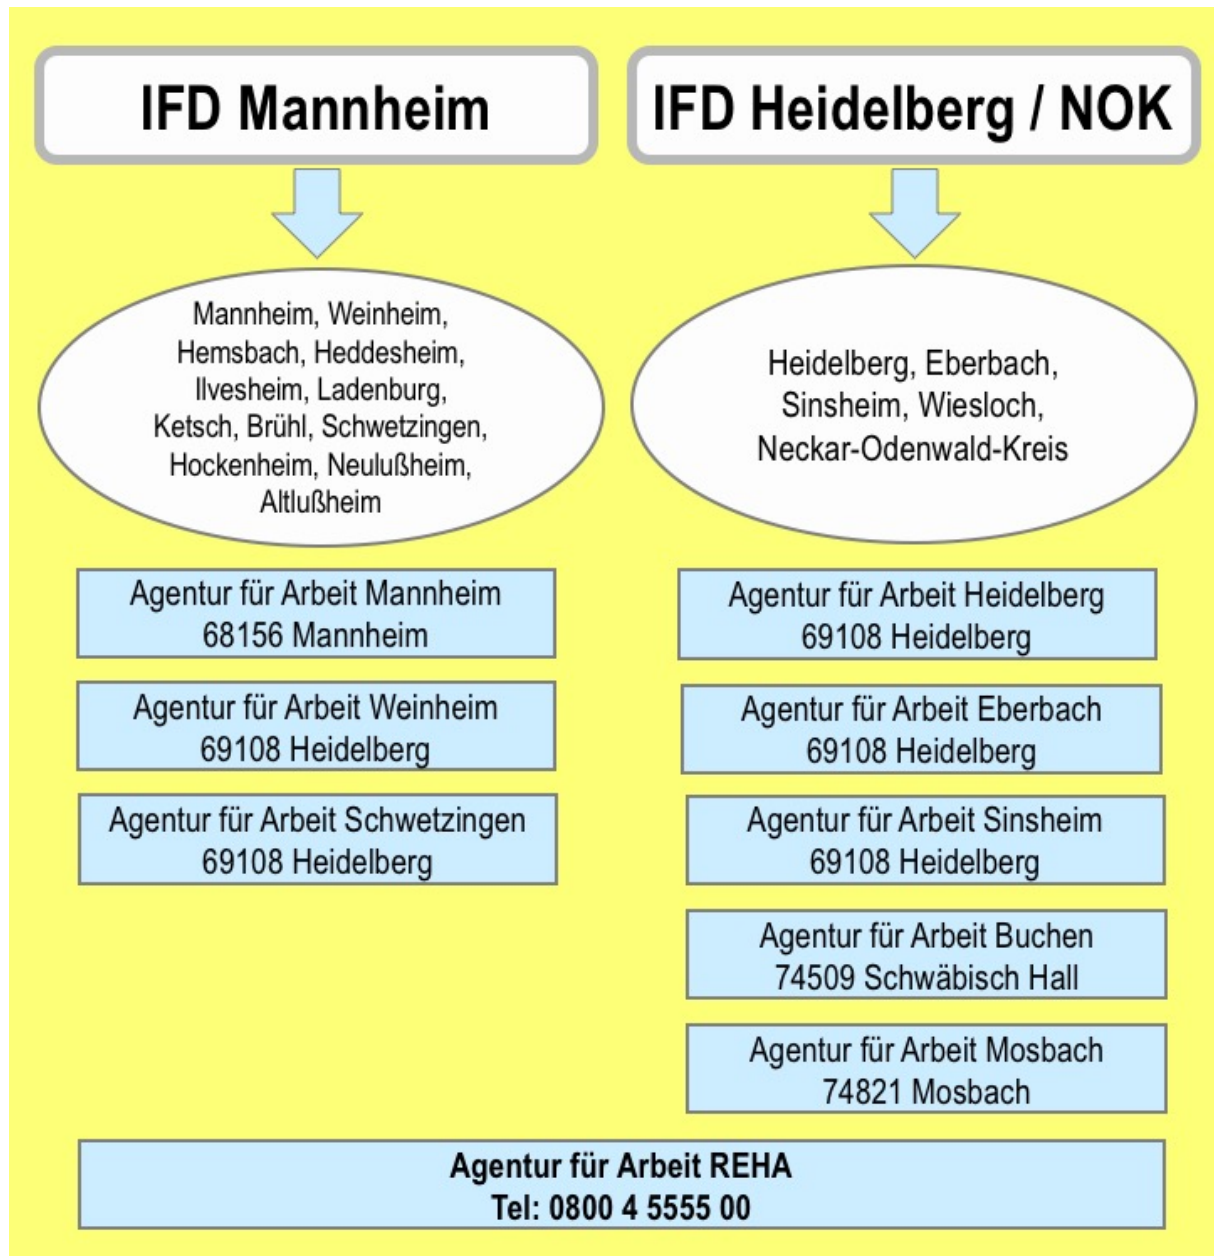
IFD Mannheim

Mannheim, Weinheim, Hemsbach, Heddesheim, Ilvesheim, Ladenburg, Ketsch, Brühl, Schwetzingen, Hockenheim, Neulußheim, Altlußheim

Agentur für Arbeit Mannheim
68156 Mannheim

Agentur für Arbeit Weinheim
69108 Heidelberg

Agentur für Arbeit Schwetzingen
69108 Heidelberg

IFD Heidelberg / NOK

Heidelberg, Eberbach, Sinsheim, Wiesloch, Neckar-Odenwald-Kreis

Agentur für Arbeit Heidelberg
69108 Heidelberg

Agentur für Arbeit Eberbach
69108 Heidelberg

Agentur für Arbeit Sinsheim
69108 Heidelberg

Agentur für Arbeit Buchen
74509 Schwäbisch Hall

Agentur für Arbeit Mosbach
74821 Mosbach

Agentur für Arbeit REHA
Tel: 0800 4 5555 00